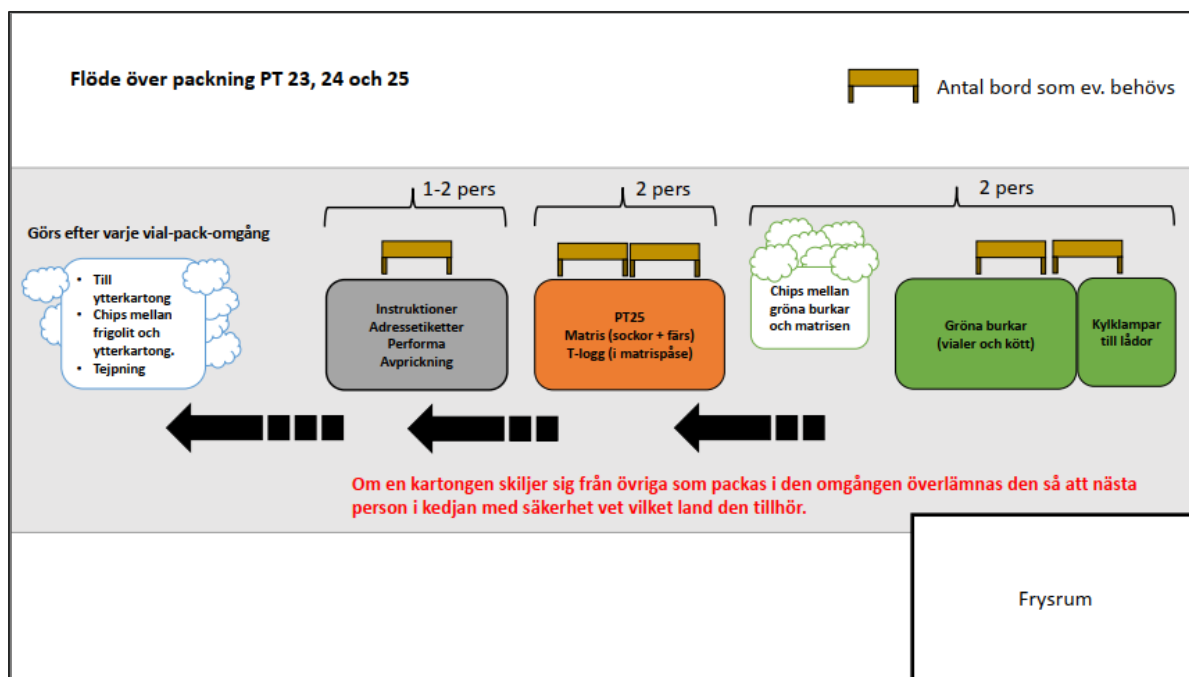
Flöde över packning PT 23, 24 och 25

Antal bord som ev. behövs

1-2 pers

2 pers

2 pers

Görs efter varje vial-pack-omgång

- Till ytterkartong
- Chips mellan frigolit och ytterkartong.
- Tejpning

Instruktioner
Adressetiketter
Performa
Avprickning

PT25
Matris (sockor + färs)
T-logg (i matrispåse)

Chips mellan gröna burkar och matrisen

Gröna burkar (vialer och kött)

Kylklampar till lådor

Om en kartongen skiljer sig från övriga som packas i den omgången överlämnas den så att nästa person i kedjan med säkerhet vet vilket land den tillhör.

Frysrum